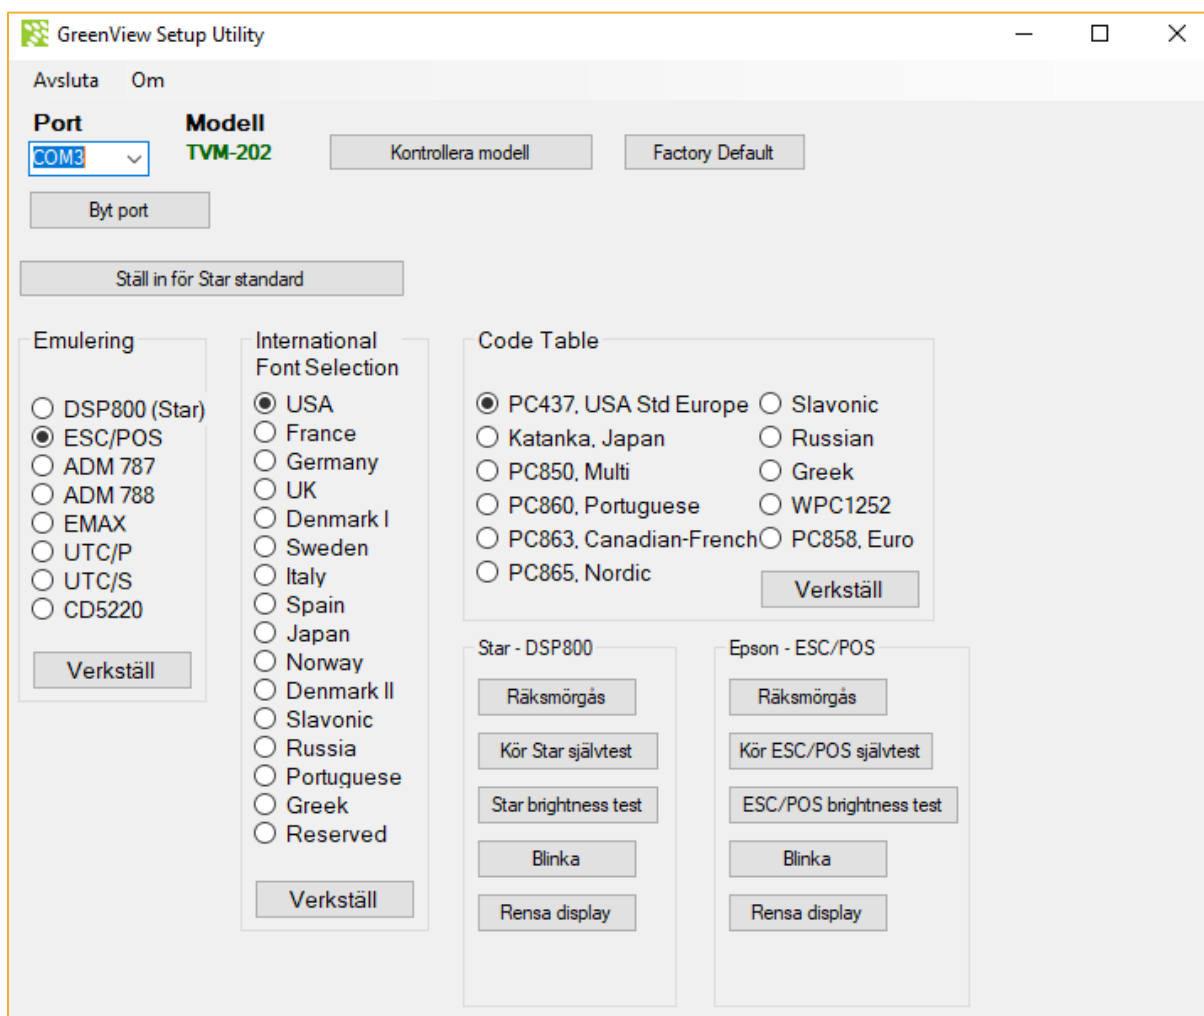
GreenView Setup Utility

Avsluta Om

Port
COM3

Modell
TVM-202

Kontrollera modell

Factory Default

Byt port

Ställ in för Star standard

Emulering
DSP800 (Star)
ESC/POS
ADM 787
ADM 788
EMAX
UTC/P
UTC/S
CD5220
Verkställ

International Font Selection
USA
France
Germany
UK
Denmark I
Sweden
Italy
Spain
Japan
Norway
Denmark II
Slavonic
Russia
Portuguese
Greek
Reserved
Verkställ

Code Table
PC437, USA Std Europe
Katanka, Japan
PC850, Multi
PC860, Portuguese
PC863, Canadian-French
PC865, Nordic
Slavonic
Russian
Greek
WPC1252
PC858, Euro
Verkställ

Star - DSP800
Räksmörgås
Kör Star självtest
Star brightness test
Blinka
Rensa display

Epson - ESC/POS
Räksmörgås
Kör ESC/POS självtest
ESC/POS brightness test
Blinka
Rensa display